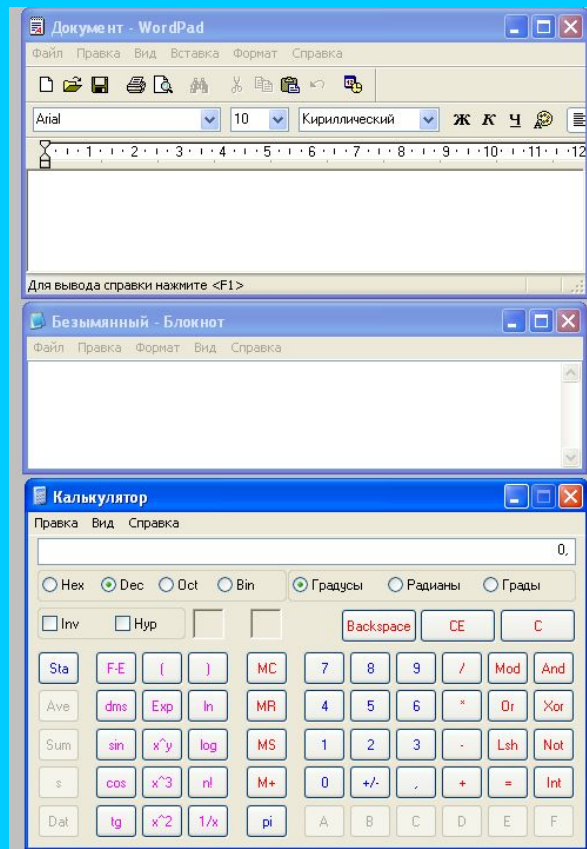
Документ - WordPad

Файл Правка Вид Вставка Формат Справка

Arial 10 Кириллический Ж К Ч

1 2 3 4 5 6 7 8 9 10 11 12

Для вывода справки нажмите <F1>

Безымянный - Блокнот

Файл Правка Формат Вид Справка

Калькулятор

Правка Вид Справка

0,

Hex Dec Oct Bin Градусы Радианы Грады

Inv Hyp Backspace CE C

| Sta | F-E | ( | ) | MC | 7 | 8 | 9 | / | Mod | And |
|---|---|---|---|---|---|---|---|---|---|---|
| Ave | dms | Exp | ln | MR | 4 | 5 | 6 | * | Or | Xor |
| Sum | sin | x^y | log | MS | 1 | 2 | 3 | - | Lsh | Not |
| s | cos | x^3 | n! | M+ | 0 | +/- | , | + | = | Int |
| Dat | tg | x^2 | 1/x | pi | A | B | C | D | E | F |